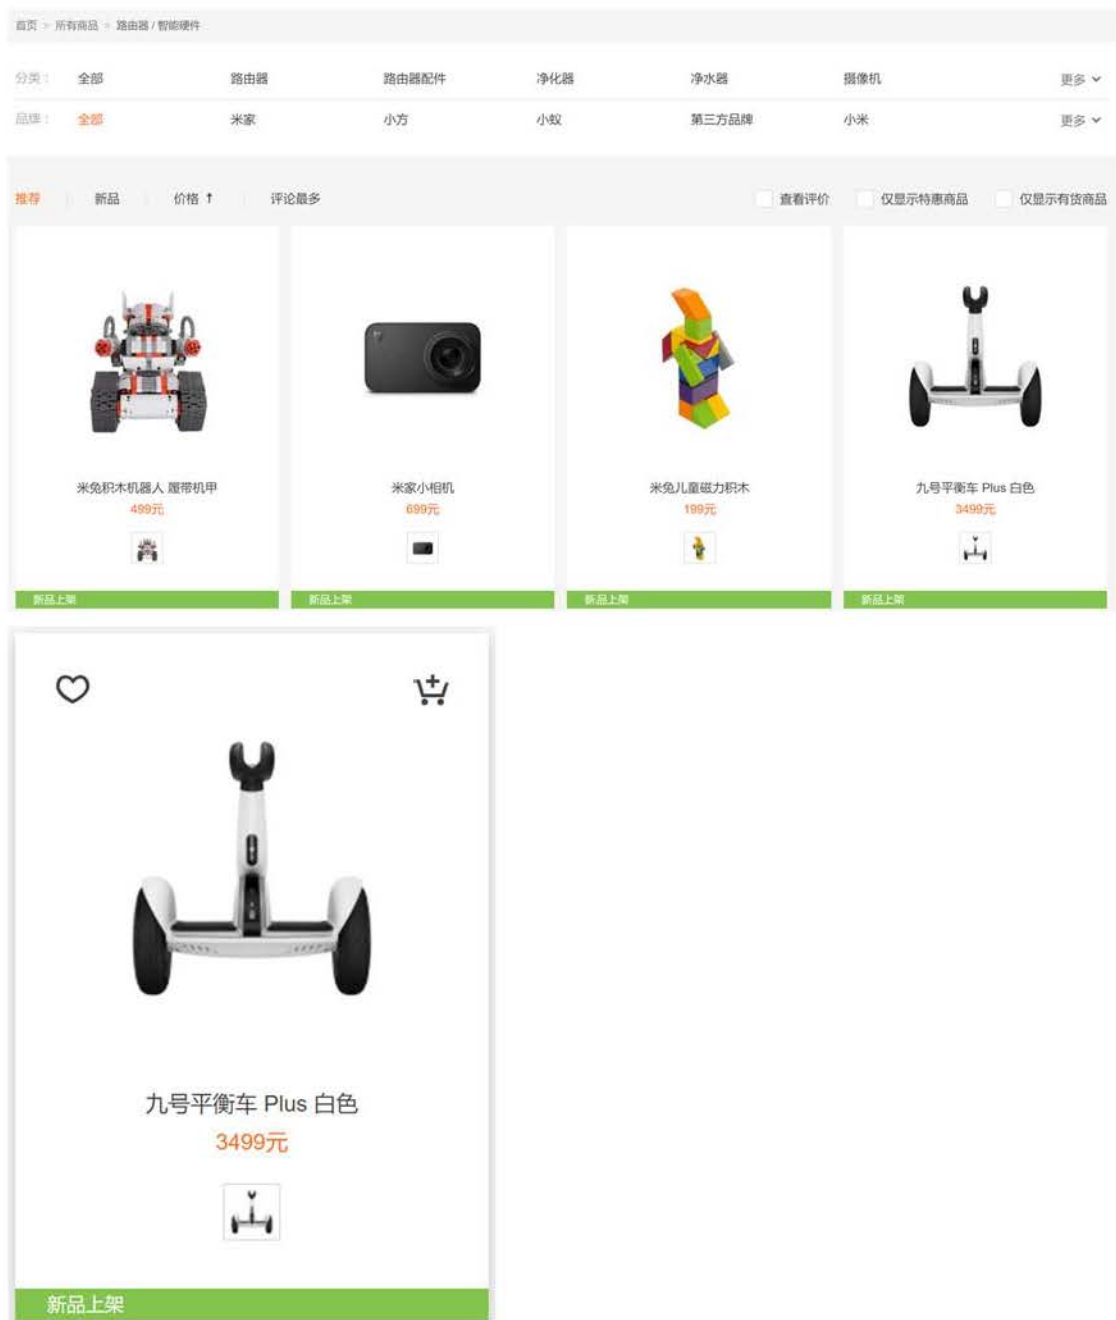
首页 > 所有商品 > 路由器 / 智能硬件

分类： 全部 路由器 路由器配件 净化器 净水器 摄像机 更多

品牌： 全部 米家 小方 小蚁 第三方品牌 小米 更多

推荐 新品 价格 ↑ 评论最多 查看评价 仅显示特惠商品 仅显示有货商品

米兔积木机器人 履带机甲
499元
新品上架

米家小相机
699元
新品上架

米兔儿童磁力积木
199元
新品上架

九号平衡车 Plus 白色
3499元
新品上架

九号平衡车 Plus 白色
3499元
新品上架